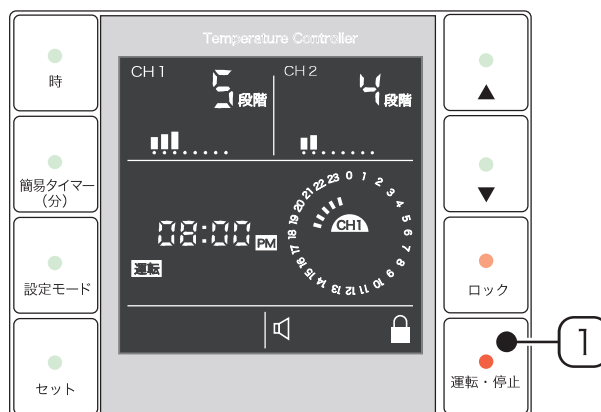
時

簡易タイマー
(分)

設定モード

セット

Temperature Controller

CH1 5 段階

CH2 4 段階

08:00 PM

運転

0 1 2 3 4 5 6 7 8 9 10 11 12 13 14 15 16 17 18 19 20 21 22 23

CH1

▲

▼

ロック

運転・停止

1